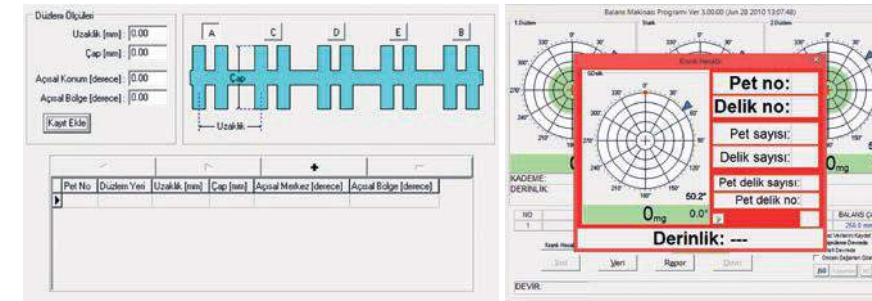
Düzlem Ölçüleri

Uzaklık [mm] : 0.00

Çap [mm] : 0.00

Açısal Konum [derece] : 0.00

Açısal Bölge [derece] : 0.00

Kayıt Ekle

A C D E B

Çap

Uzaklık

| Pet No | Düzlem Yeri | Uzaklık [mm] | Çap [mm] | Açısal Merkez [derece] | Açısal Bolge [derece] |
|---|---|---|---|---|---|
| | | | | | |

Balans Makinası Programı Ver 3.00.00 (Jun 28 2010 13:07:48)

1.Düzlem

Statik

2.Düzlem

Eksnik Hesabı

Pet no:

Delik no:

Pet sayısı:

Delik sayısı:

Pet delik sayısı:

Pet delik no:

50.2°

$0_{mg}$

0.0°

$0_{mg}$

KADEME:

DERINLIK:

NO

1

BALANS Ç

Derinlik: ---

Yeni

Rapor

DEVIR